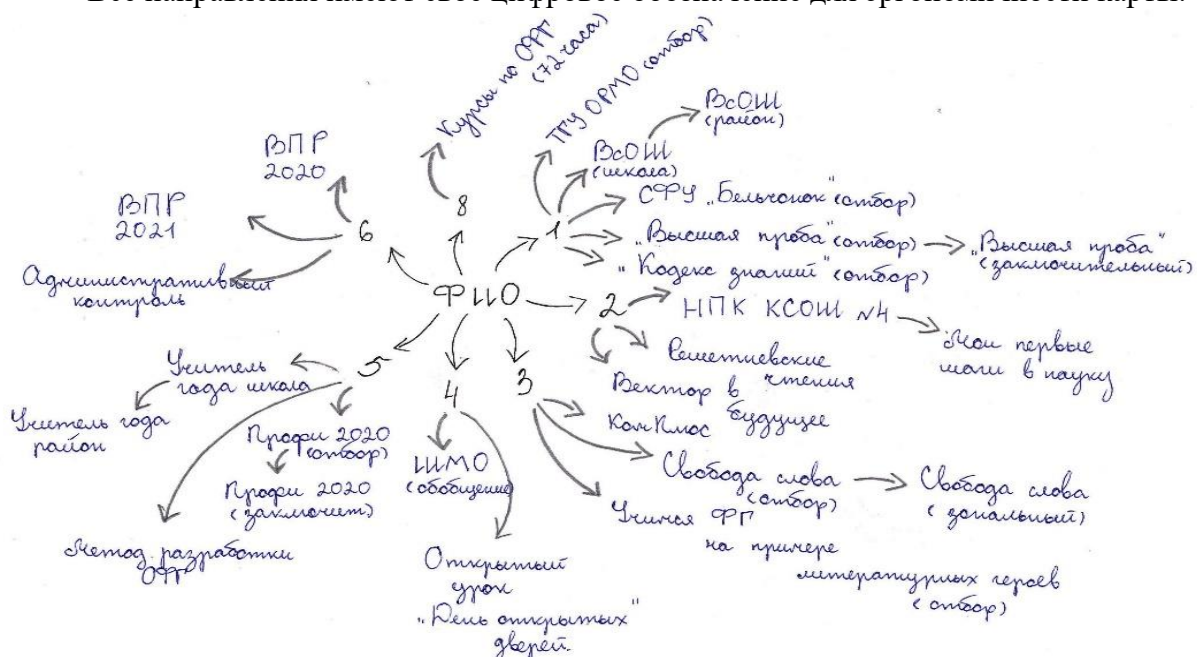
Все направления имеют своё цифровое обозначение для ориентации по карте.

ФШО

8
Курсы по ФГ (72 часа)

1
ТГУ ОРМО (отбор)
ВсОШ (школа)
ВсОШ (район)
СФУ „Бельчонок" (отбор)
„Высшая проба" (отбор) → „Высшая проба" (заключительный)
„Кодекс знаний" (отбор)

6
ВПР 2020
ВПР 2021
Административный контроль

2
НПК КСОШ №4 → Мои первые шаги в науку
Решетневские чтения
Вектор в будущее

3
КонКлюс
Свобода слова (отбор) → Свобода слова (зональный)
Учимся ФГ на примере литературных героев (отбор)

4
ШМО (обобщение)
Открытый урок „День открытых дверей"

5
Учитель года школа
Учитель года район
Профи 2020 (отбор)
Профи 2020 (заключит.)
Метод разработки ФГ